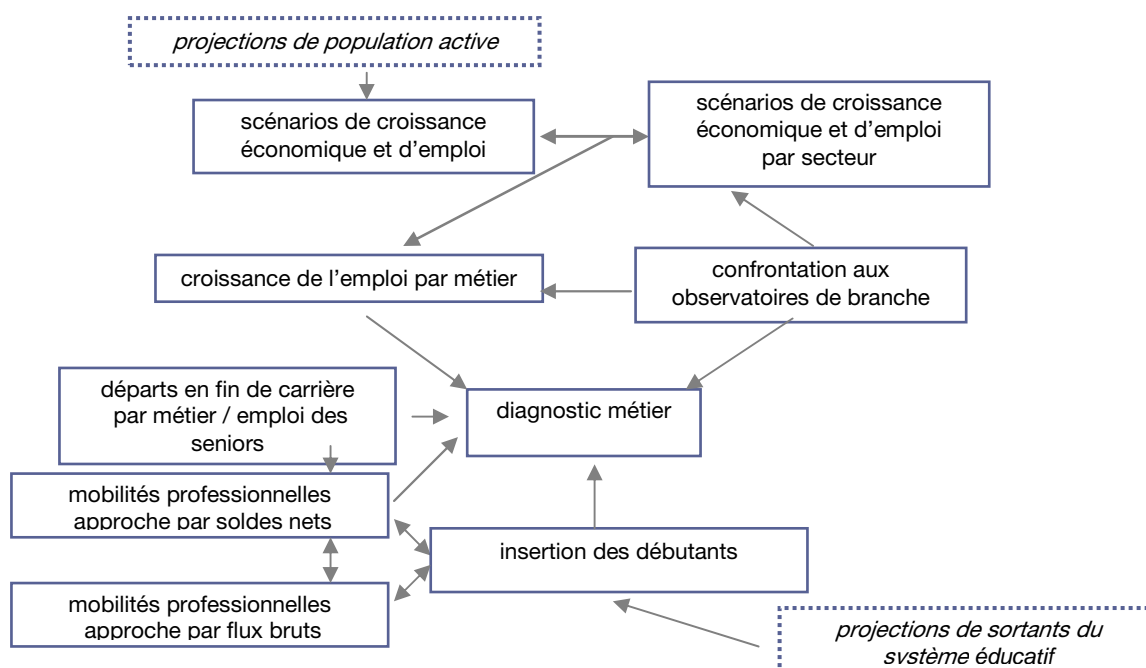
projections de population active

scénarios de croissance économique et d'emploi

scénarios de croissance économique et d'emploi par secteur

croissance de l'emploi par métier

confrontation aux observatoires de branche

départs en fin de carrière par métier / emploi des seniors

diagnostic métier

mobilités professionnelles approche par soldes nets

insertion des débutants

mobilités professionnelles approche par flux bruts

projections de sortants du système éducatif